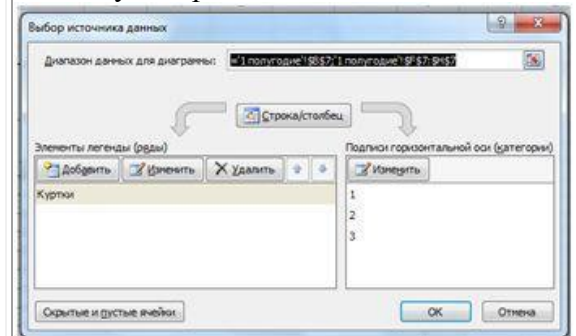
Выбор источника данных

Диапазон данных для диаграммы: ='1 полугодие'!$B$7;'1 полугодие'!$F$7:$H$7

Строка/столбец

Элементы легенды (ряды)

Добавить | Изменить | Удалить

Куртки

Подписи горизонтальной оси (категории)

Изменить

1
2
3

Скрытые и пустые ячейки

OK | Отмена